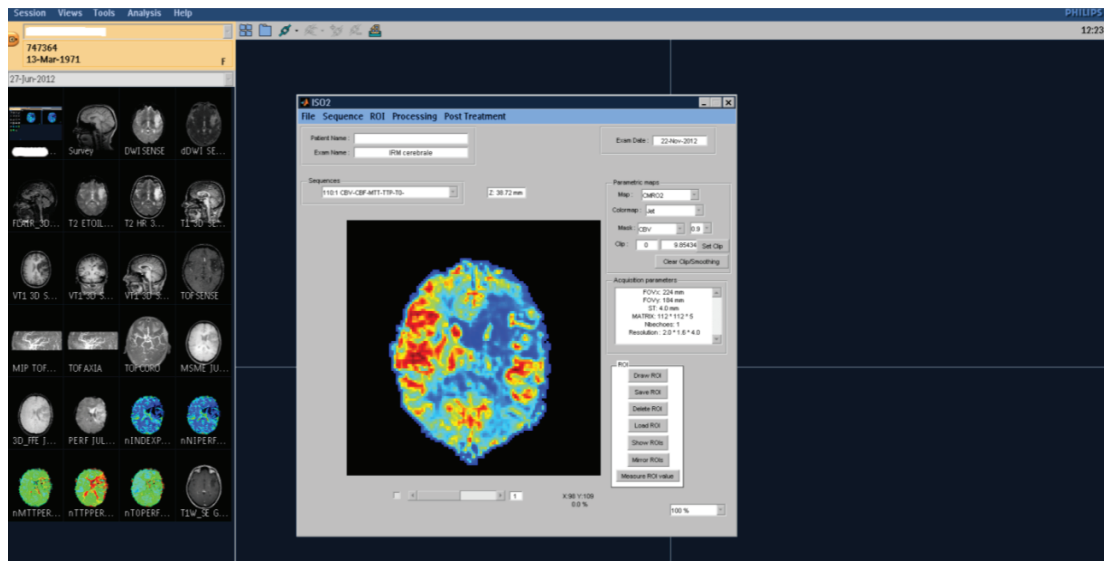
Session Views Tools Analysis Help

PHILIPS

12:23

747364
13-Mar-1971

F

27-Jun-2012

Survey

DWI SENSE

dDWI SE...

FLAIR_3D...

T2 ETOIL...

T2 HR 3...

T1 3D SE...

VT1 3D S...

VT1 3D S...

VT1 3D S...

TOF SENSE

MIP TOF...

TOF AXIA

TOF CORO

MSME JU...

3D_FFE J...

PERF JUL...

nINDEXP...

nNIPERF...

nMTTPER...

nTTPPER...

nTOPERF...

T1W_SE G...

ISO2

File Sequence ROI Processing Post Treatment

Patient Name :

Exam Name : IRM cerebrale

Exam Date : 22-Nov-2012

Sequences

1101 CBV-CBF-MTT-TTP-T0-

Z: 38.72 mm

Parametric maps

Map: CMRO2

Colormap: Jet

Mask: CBV 0.9

Clip: 0 9.85434 Set Clip

Clear Clip/Smoothing

Acquisition parameters

FOVx: 224 mm
FOVy: 184 mm
ST: 4.0 mm
MATRIX: 112 * 112 * 5
Nbechoes: 1
Resolution : 2.0 * 1.6 * 4.0

ROI

Draw ROI

Save ROI

Delete ROI

Load ROI

Show ROIs

Mirror ROIs

Measure ROI value

1

X:96 Y:109
0.0 %

100 %